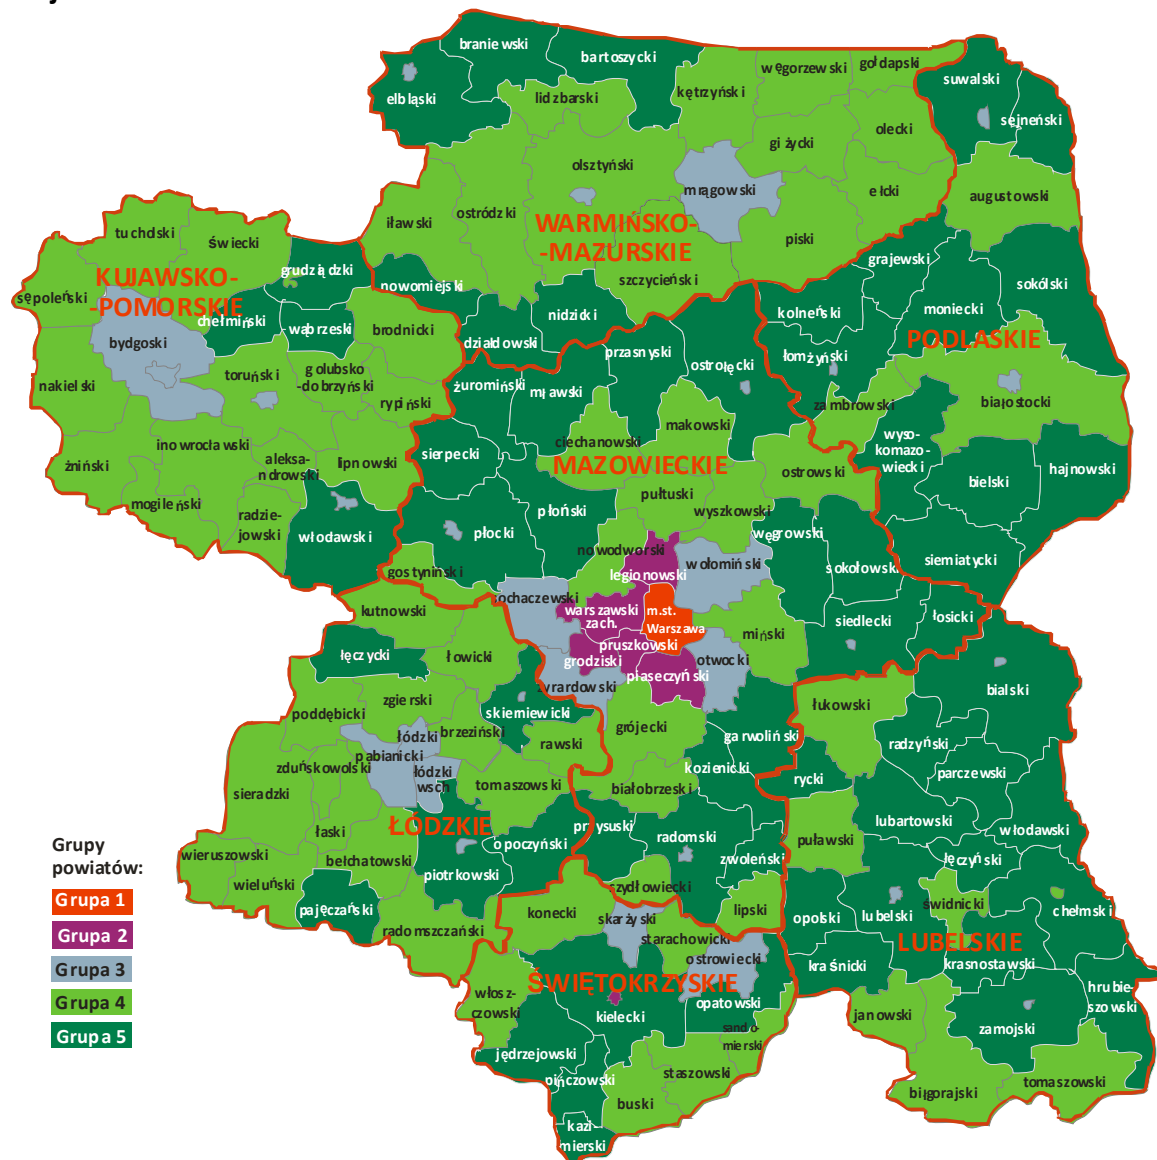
braniewski
bartoszycki
elbląski
lidzbarski
kętrzyński
węgorzewski
gołdapski
suwalski
sejneński
olecki
giżycki
olsztyński
mrągowski
ełcki
augustowski
iławski
ostródzki
WARMIŃSKO-MAZURSKIE
piski
tucholski
świecki
KUJAWSKO-POMORSKIE
grudziądzki
nowomiejski
szczycieński
grajewski
sokólski
sępoleński
chełmiński
wąbrzeski
brodnicki
nidzicki
kolneński
moniecki
bydgoski
działdowski
przasnyski
PODLASKIE
toruński
golubsko-dobrzyński
ostrołęcki
łomżyński
nakielski
rypiński
żuromiński
mławski
zambrowski
białostocki
inowrocławski
makowski
wysokomazowiecki
ciechanowski
sierpecki
żniński
aleksandrowski
lipnowski
MAZOWIECKIE
ostrowski
hajnowski
bielski
pułtuski
mogileński
radziejowski
płoński
włocławski
wyszkowski
płocki
węgrowski
nowodworski
siemiatycki
wołomiński
legionowski
gostyniński
sokołowski
sochaczewski
warszawski zach.
m.st. Warszawa
łosicki
kutnowski
siedlecki
miński
pruszkowski
łęczycki
łowicki
grodziski
otwocki
piaseczyński
żyrardowski
bialski
zgierski
łukowski
poddębicki
skierniewicki
łódzki
brzeziński
grójecki
garwoliński
radzyński
pabianicki
rawski
zduńskowolski
łódzki wsch.
parczewski
kozienicki
rycki
sieradzki
tomaszowski
białobrzeski
łaski
ŁÓDZKIE
przysuski
lubartowski
Grupy powiatów:
włodawski
radomski
puławski
wieruszowski
opoczyński
bełchatowski
zwoleński
łęczyński
piotrkowski
wieluński
szydłowiecki
świdnicki
Grupa 1
pajęczański
lipski
opolski
lubelski
chełmski
konecki
skarżyski
Grupa 2
radomszczański
starachowicki
LUBELSKIE
krasnostawski
ostrowiecki
kraśnicki
Grupa 3
ŚWIĘTOKRZYSKIE
włoszczowski
opatowski
hrubieszowski
Grupa 4
kielecki
janowski
sandomierski
Grupa 5
zamojski
jędrzejowski
pińczowski
staszowski
buski
biłgorajski
tomaszowski
kazimierski